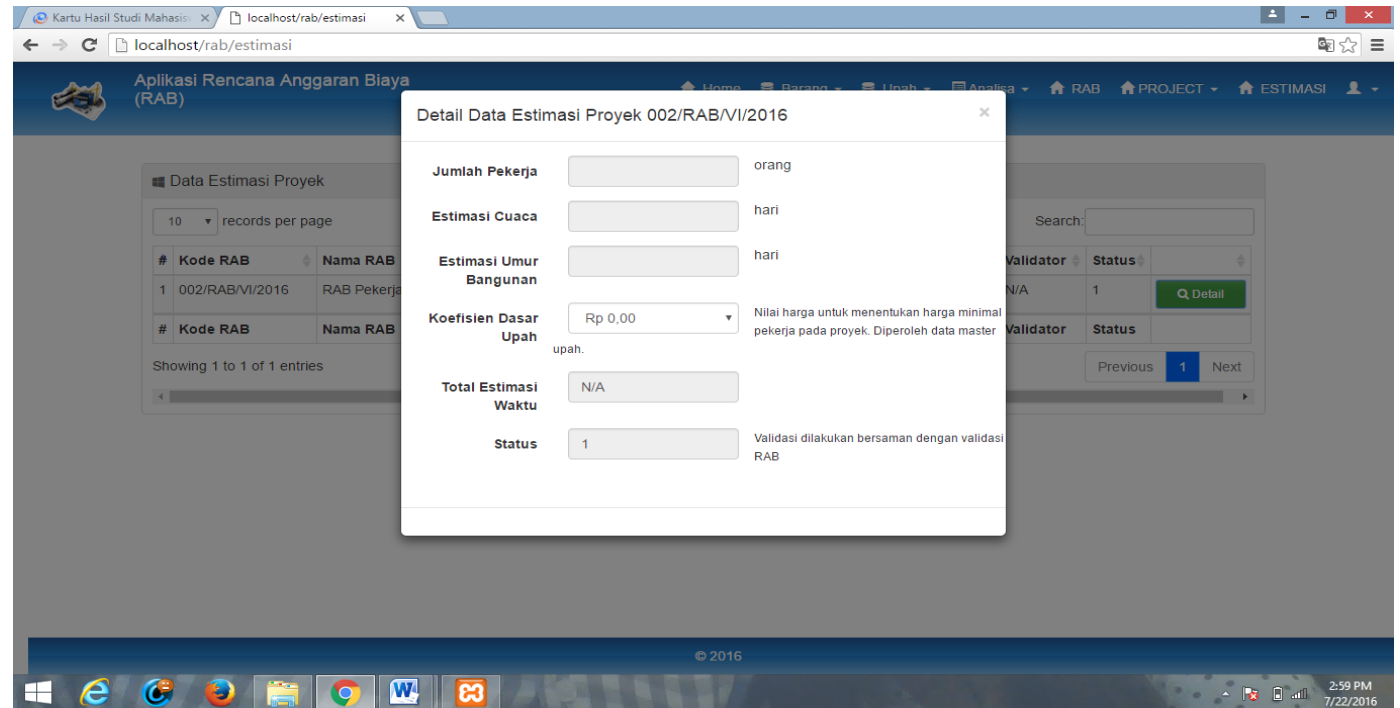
Kartu Hasil Studi Mahasis ×
localhost/rab/estimasi ×

localhost/rab/estimasi

Aplikasi Rencana Anggaran Biaya (RAB)

Home Barang Upah Analisa RAB PROJECT ESTIMASI

Data Estimasi Proyek

10 records per page

Search:

| # | Kode RAB | Nama RAB | Validator | Status | |
|---|---|---|---|---|---|
| 1 | 002/RAB/VI/2016 | RAB Pekerja | N/A | 1 | Detail |
| # | Kode RAB | Nama RAB | Validator | Status | |

Showing 1 to 1 of 1 entries

Previous 1 Next

Detail Data Estimasi Proyek 002/RAB/VI/2016

×

Jumlah Pekerja orang

Estimasi Cuaca hari

Estimasi Umur Bangunan hari

Koefisien Dasar Upah Rp 0,00 Nilai harga untuk menentukan harga minimal pekerja pada proyek. Diperoleh data master upah.

Total Estimasi Waktu N/A

Status 1 Validasi dilakukan bersamaan dengan validasi RAB

© 2016

2:59 PM
7/22/2016